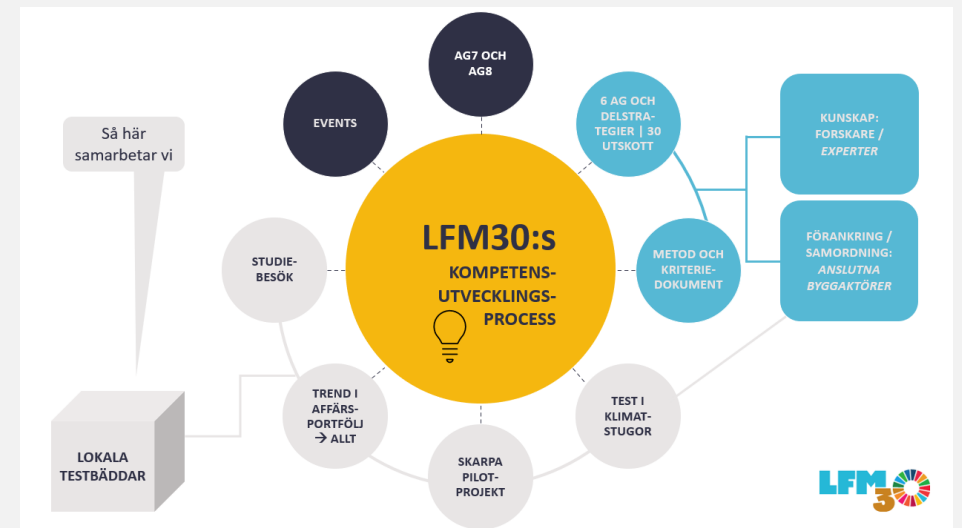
Så här samarbetar vi

EVENTS

AG7 OCH AG8

6 AG OCH DELSTRATEGIER | 30 UTSKOTT

KUNSKAP: FORSKARE / *EXPERTER*

LFM30:s
KOMPETENSUTVECKLINGSPROCESS

METOD OCH KRITERIEDOKUMENT

FÖRANKRING / SAMORDNING: *ANSLUTNA BYGGAKTÖRER*

STUDIEBESÖK

TREND I AFFÄRSPORTFÖLJ → ALLT

TEST I KLIMATSTUGOR

SKARPA PILOTPROJEKT

LOKALA TESTBÄDDAR

LFM30